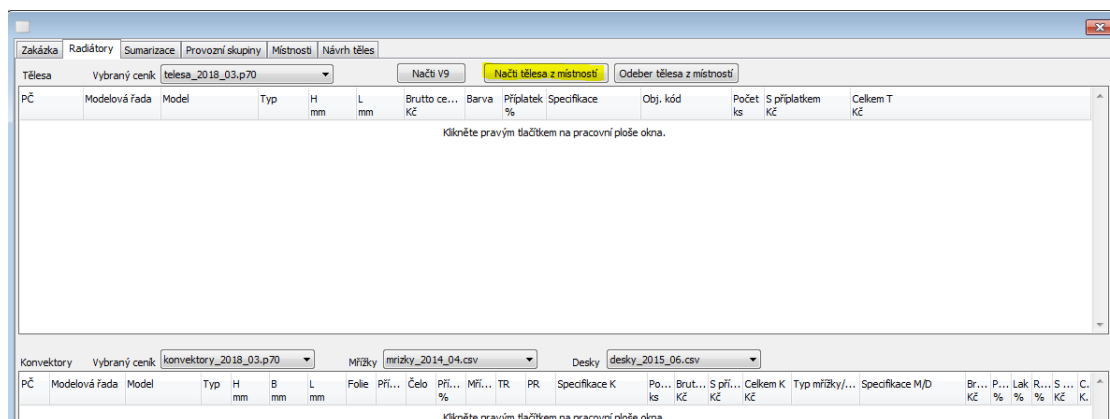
Zakázka | Radiátory | Sumarizace | Provozní skupiny | Místnosti | Návrh těles

Tělesa Vybraný ceník telesa_2018_03.p70 Načti V9 Načti tělesa z místností Odeber tělesa z místností

| PČ | Modelová řada | Model | Typ | H mm | L mm | Brutto ce... Kč | Barva | Příplatek % | Specifikace | Obj. kód | Počet ks | S příplatkem Kč | Celkem T Kč |
|---|---|---|---|---|---|---|---|---|---|---|---|---|---|

Klikněte pravým tlačítkem na pracovní ploše okna.

Konvektory Vybraný ceník konvektory_2018_03.p70 Mřížky mrizky_2014_04.csv Desky desky_2015_06.csv

| PČ | Modelová řada | Model | Typ | H mm | B mm | L mm | Folie | Pří... | Čelo | Pří... % | Mří... | TR | PR | Specifikace K | Po... ks | Brut... Kč | S pří... Kč | Celkem K Kč | Typ mřížky/... | Specifikace M/D | Br... Kč | P... % | Lak % | R... % | S ... Kč | C. K. |
|---|---|---|---|---|---|---|---|---|---|---|---|---|---|---|---|---|---|---|---|---|---|---|---|---|---|---|

Klikněte pravým tlačítkem na pracovní ploše okna.